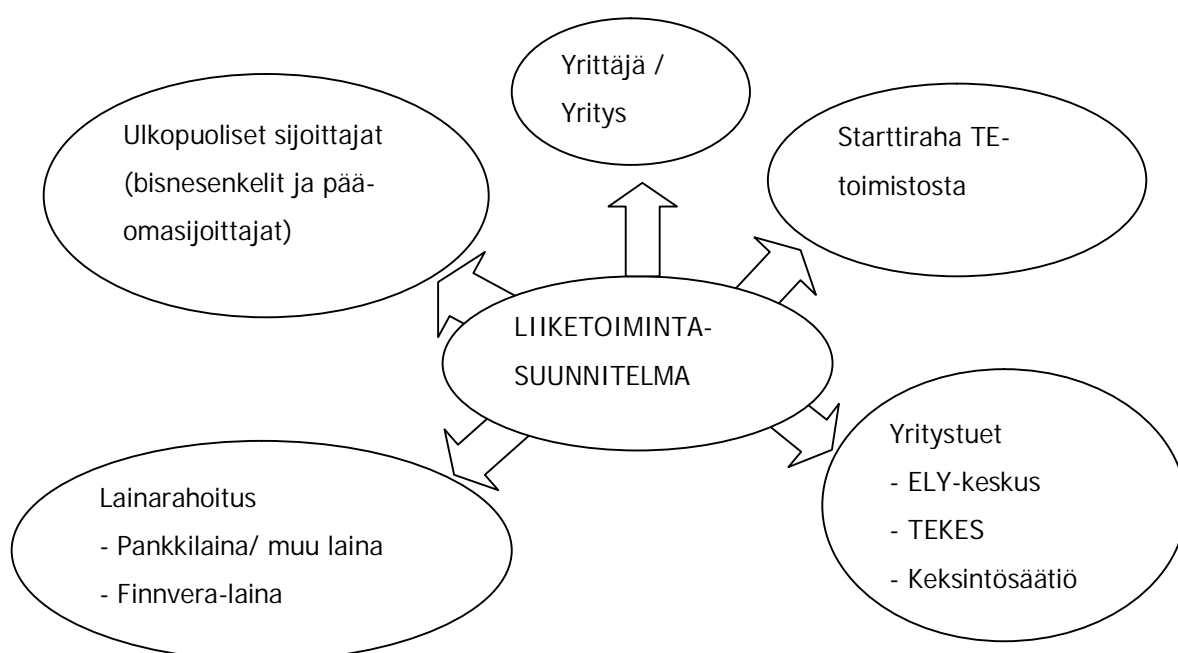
Yrittäjä / Yritys

Ulkopuoliset sijoittajat (bisnesenkelit ja pääomasijoittajat)

Starttiraha TE-toimistosta

LIIKETOIMINTA-SUUNNITELMA

Yritystuet
- ELY-keskus
- TEKES
- Keksintösäätiö

Lainarahoitus
- Pankkilaina/ muu laina
- Finnvera-laina